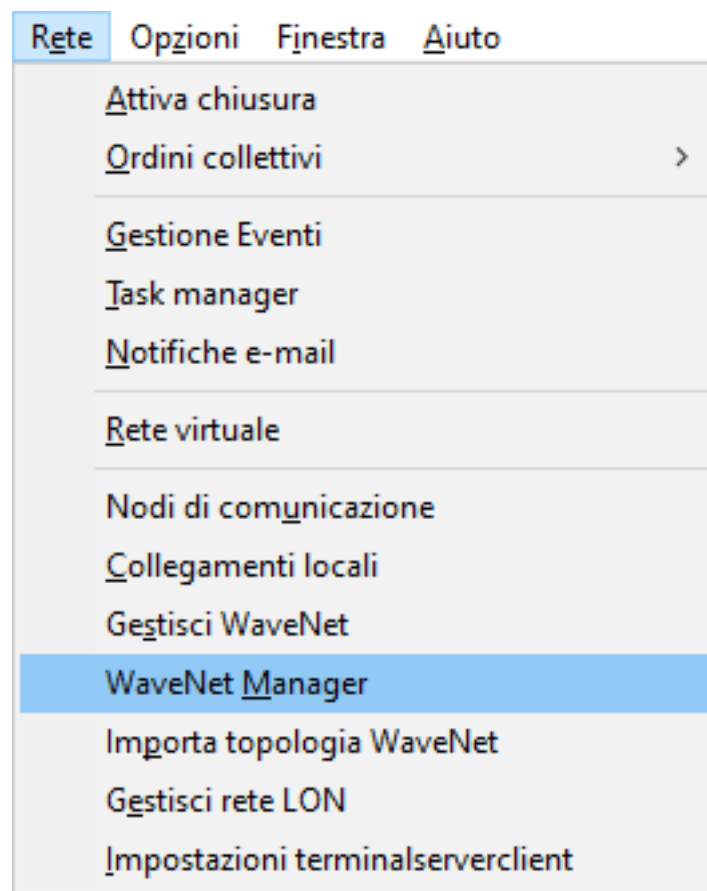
Rete Opzioni Finestra Aiuto

Attiva chiusura
Ordini collettivi >

Gestione Eventi
Task manager
Notifiche e-mail

Rete virtuale

Nodi di comunicazione
Collegamenti locali
Gestisci WaveNet
WaveNet Manager
Importa topologia WaveNet
Gestisci rete LON
Impostazioni terminalserverclient